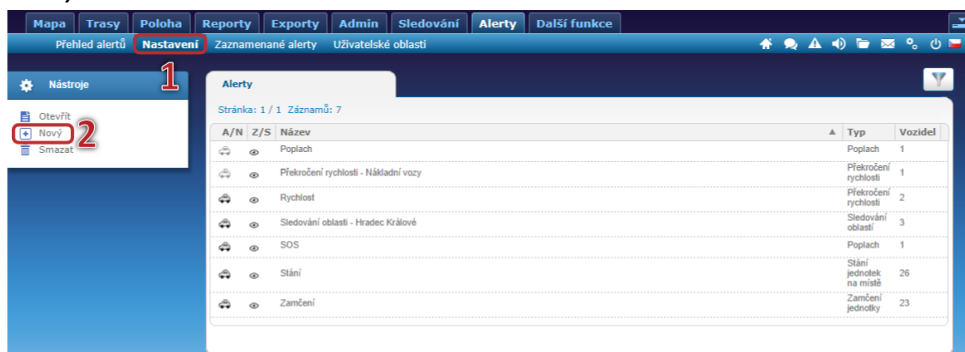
Mapa Trasy Poloha Reporty Exporty Admin Sledování Alerty Další funkce

Přehled alertů Nastavení Zaznamenané alerty Uživatelské oblasti

Nástroje 1

Otevřít
Nový 2
Smazat

Alerty

Stránka: 1 / 1 Záznamů: 7

| A/N | Z/S | Název | Typ | Vozidel |
|---|---|---|---|---|
| | | Poplach | Poplach | 1 |
| | | Překročení rychlosti - Nákladní vozy | Překročení rychlosti | 1 |
| | | Rychlost | Překročení rychlosti | 2 |
| | | Sledování oblasti - Hradec Králové | Sledování oblastí | 3 |
| | | SOS | Poplach | 1 |
| | | Stání | Stání jednotek na místě | 26 |
| | | Zamčení | Zamčení jednotky | 23 |